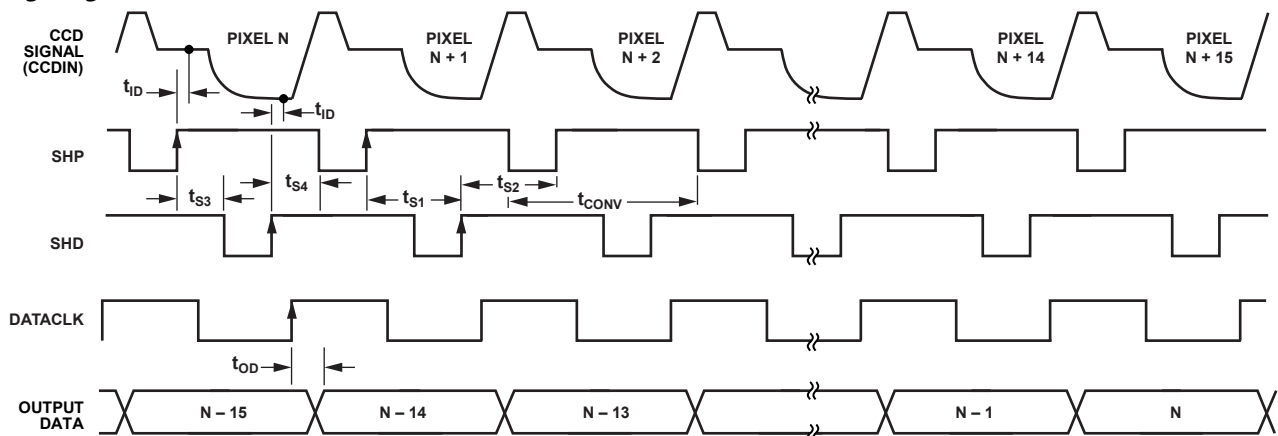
CCD SIGNAL (CCDIN)

PIXEL N

PIXEL N + 1

PIXEL N + 2

PIXEL N + 14

PIXEL N + 15

$t_{ID}$

$t_{ID}$

SHP

$t_{S3}$

$t_{S4}$

$t_{S1}$

$t_{S2}$

$t_{CONV}$

SHD

DATACLK

$t_{OD}$

OUTPUT DATA

N – 15

N – 14

N – 13

N – 1

N